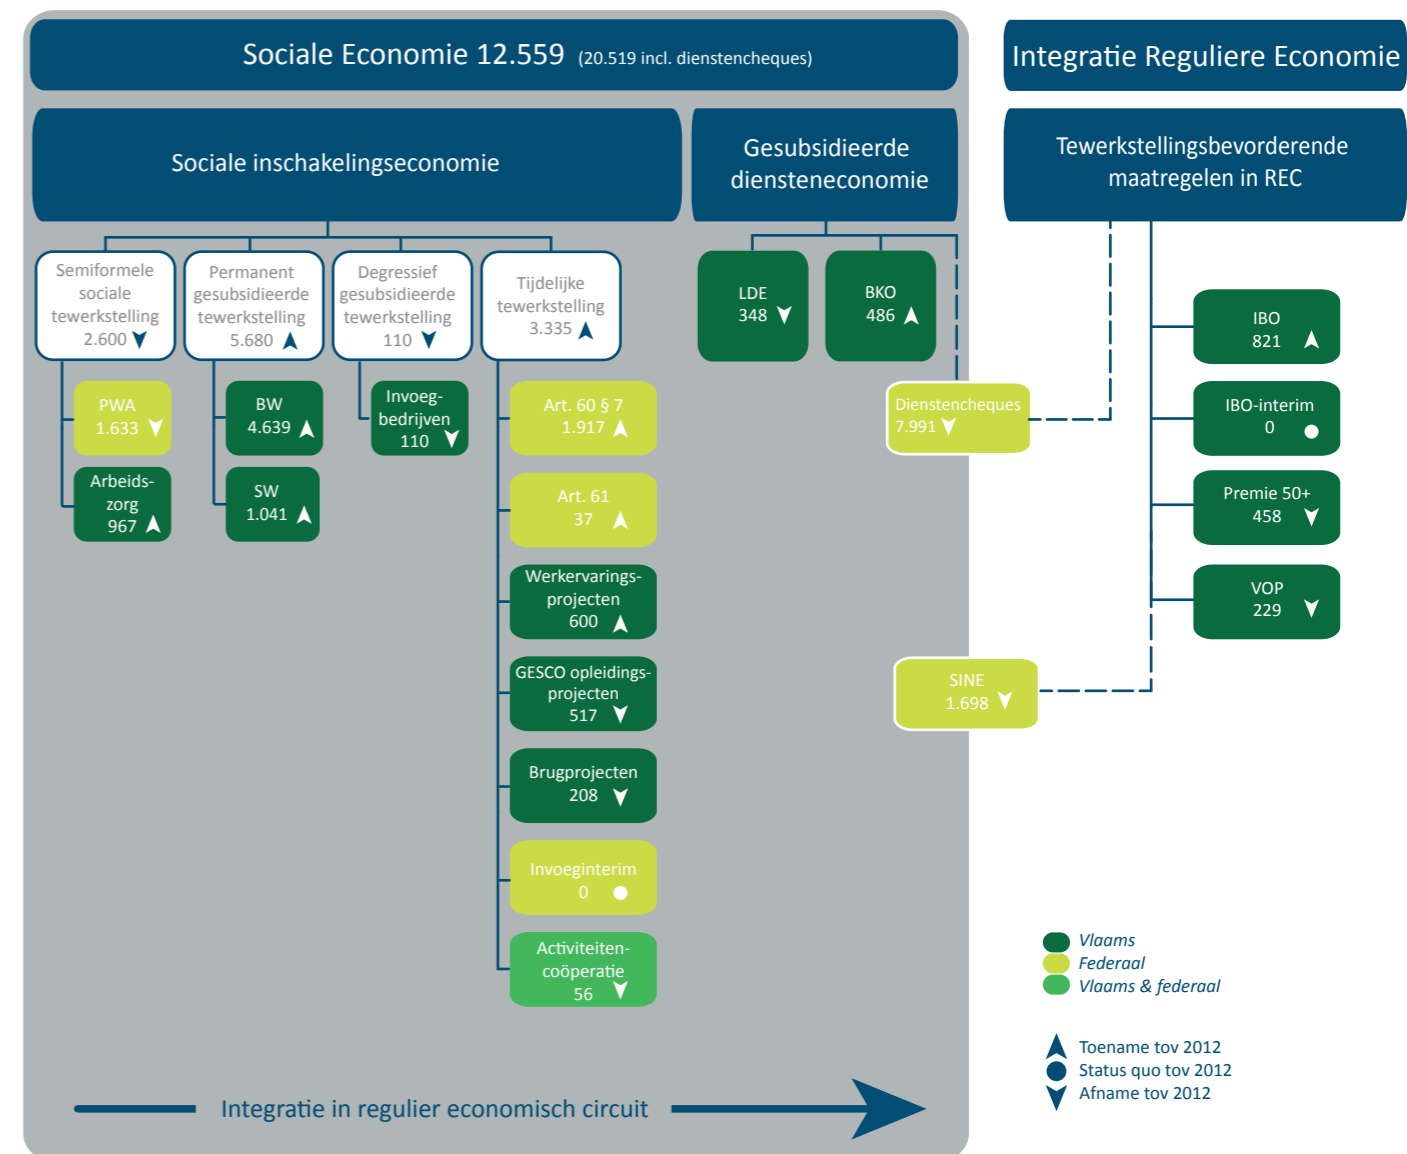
Sociale Economie 12.559 (20.519 incl. dienstencheques)

Integratie Reguliere Economie

Sociale inschakelingseconomie

Gesubsidieerde diensteneconomie

Tewerkstellingsbevorderende maatregelen in REC

Semiformele sociale tewerkstelling 2.600

Permanent gesubsidieerde tewerkstelling 5.680

Degressief gesubsidieerde tewerkstelling 110

Tijdelijke tewerkstelling 3.335

LDE 348

BKO 486

PWA 1.633

Arbeidszorg 967

BW 4.639

SW 1.041

Invoegbedrijven 110

Art. 60 § 7 1.917

Art. 61 37

Werkervaringsprojecten 600

GESCO opleidingsprojecten 517

Brugprojecten 208

Invoeginterim 0

Activiteitencoöperatie 56

Dienstencheques 7.991

SINE 1.698

IBO 821

IBO-interim 0

Premie 50+ 458

VOP 229

Vlaams
Federaal
Vlaams & federaal

Toename tov 2012
Status quo tov 2012
Afname tov 2012

Integratie in regulier economisch circuit